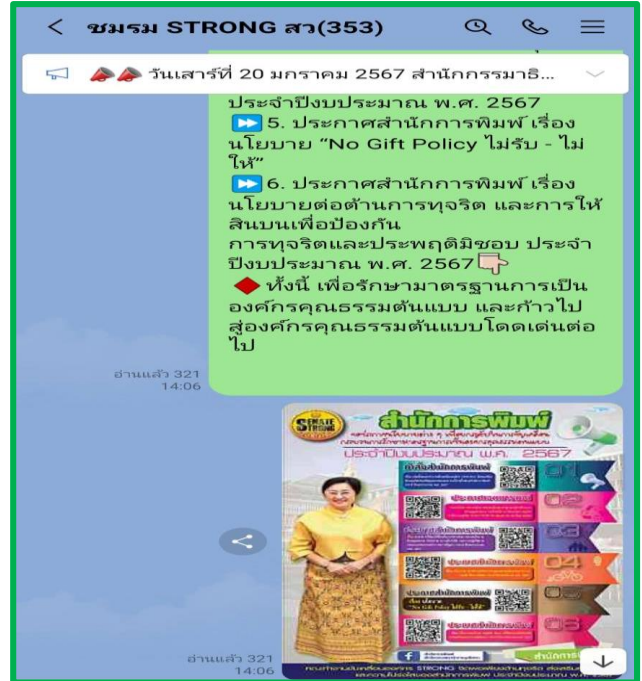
< ชมรม STRONG สว(353)

วันเสาร์ที่ 20 มกราคม 2567 สำนักกรรมาธิ...

ประจำปีงบประมาณ พ.ศ. 2567
⏩ 5. ประกาศสำนักการพิมพ์ เรื่อง นโยบาย "No Gift Policy ไม่รับ - ไม่ให้"
⏩ 6. ประกาศสำนักการพิมพ์ เรื่อง นโยบายต่อต้านการทุจริต และการให้สินบนเพื่อป้องกัน การทุจริตและประพฤติมิชอบ ประจำปีงบประมาณ พ.ศ. 2567
◆ ทั้งนี้ เพื่อรักษามาตรฐานการเป็นองค์กรคุณธรรมต้นแบบ และก้าวไปสู่องค์กรคุณธรรมต้นแบบโดดเด่นต่อไป

อ่านแล้ว 321
14:06

สำนักการพิมพ์
ประจำปีงบประมาณ พ.ศ. 2567
01
02
03
04
05
06
"No Gift Policy ไม่รับ - ไม่ให้"
สำนักการพิมพ์

อ่านแล้ว 321
14:06